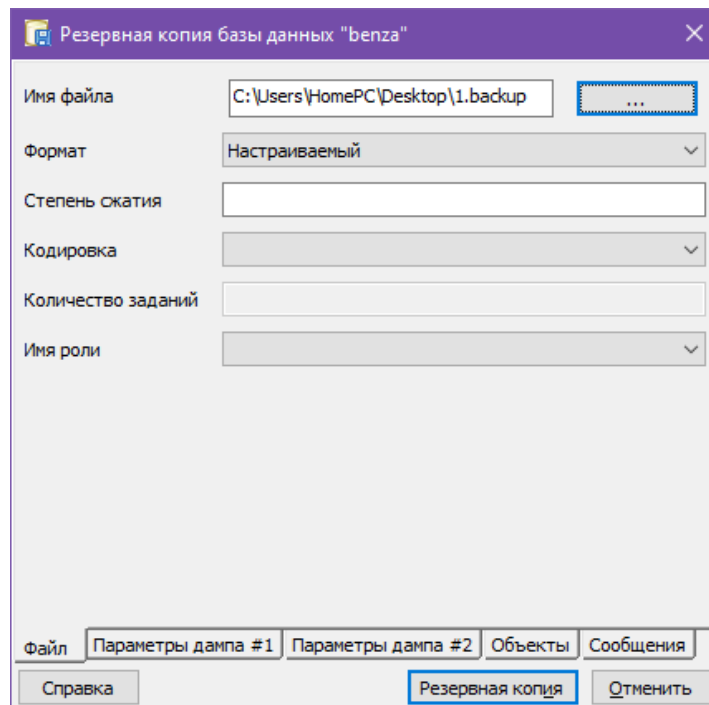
Резервная копия базы данных "benza"

Имя файла
C:\Users\HomePC\Desktop\1.backup
...

Формат
Настраиваемый

Степень сжатия

Кодировка

Количество заданий

Имя роли

Файл
Параметры дампа #1
Параметры дампа #2
Объекты
Сообщения

Справка
Резервная копия
Отменить